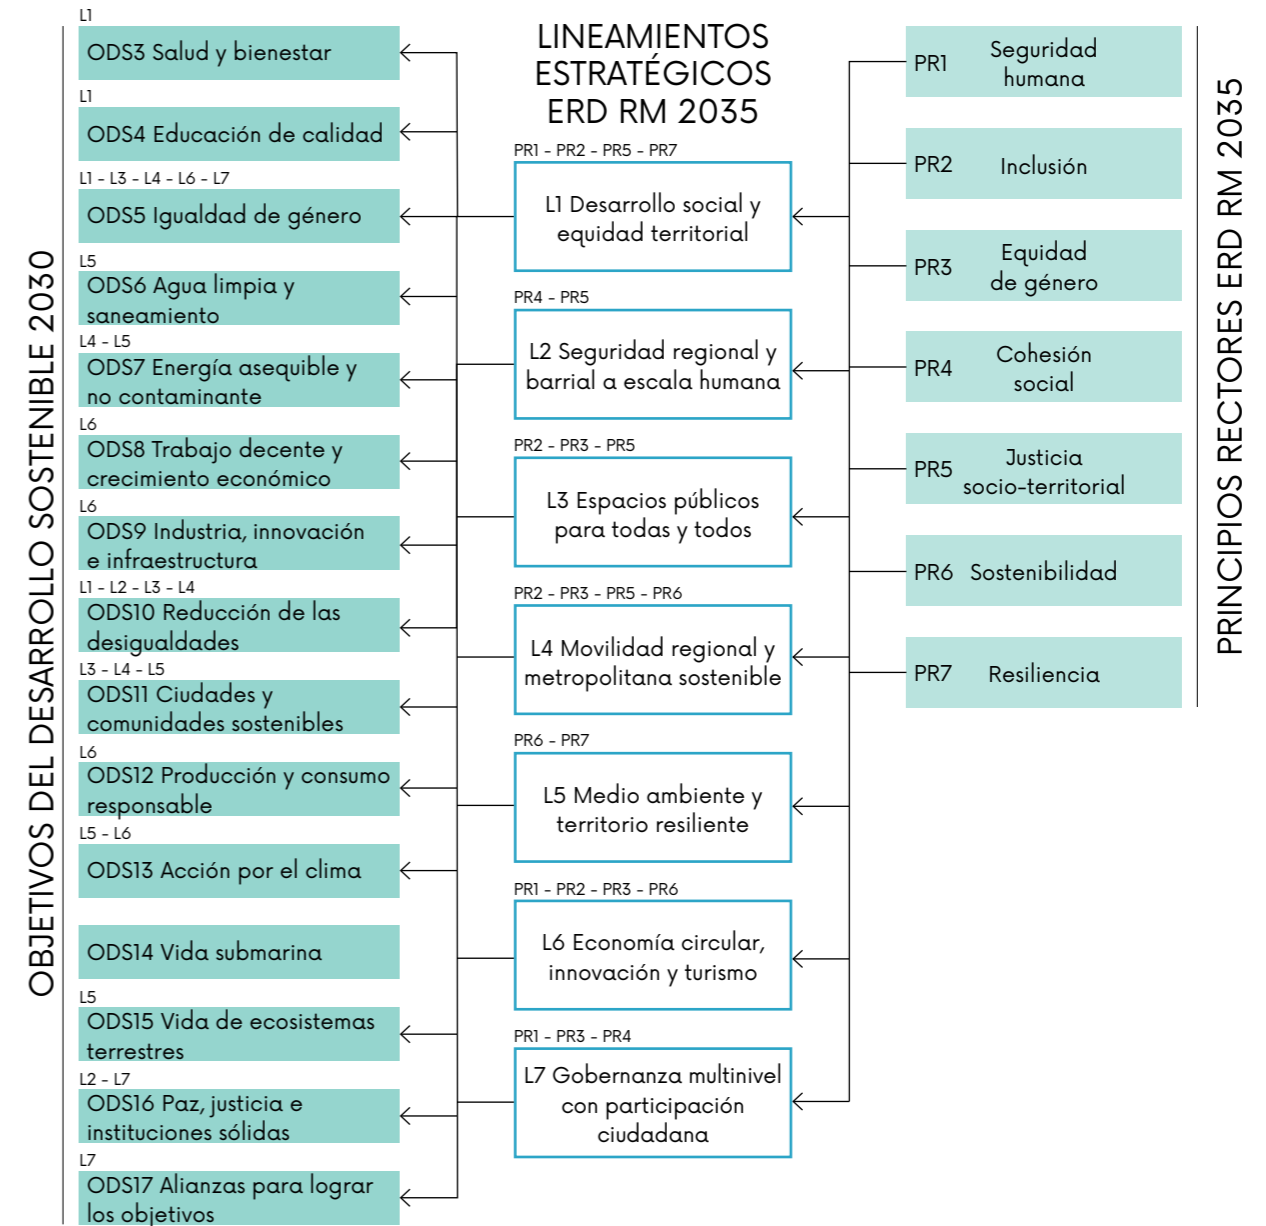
OBJETIVOS DEL DESARROLLO SOSTENIBLE 2030

L1
ODS3 Salud y bienestar
L1
ODS4 Educación de calidad
L1 - L3 - L4 - L6 - L7
ODS5 Igualdad de género
L5
ODS6 Agua limpia y saneamiento
L4 - L5
ODS7 Energía asequible y no contaminante
L6
ODS8 Trabajo decente y crecimiento económico
L6
ODS9 Industria, innovación e infraestructura
L1 - L2 - L3 - L4
ODS10 Reducción de las desigualdades
L3 - L4 - L5
ODS11 Ciudades y comunidades sostenibles
L6
ODS12 Producción y consumo responsable
L5 - L6
ODS13 Acción por el clima
ODS14 Vida submarina
L5
ODS15 Vida de ecosistemas terrestres
L2 - L7
ODS16 Paz, justicia e instituciones sólidas
L7
ODS17 Alianzas para lograr los objetivos

LINEAMIENTOS ESTRATÉGICOS ERD RM 2035

PR1 - PR2 - PR5 - PR7
L1 Desarrollo social y equidad territorial
PR4 - PR5
L2 Seguridad regional y barrial a escala humana
PR2 - PR3 - PR5
L3 Espacios públicos para todas y todos
PR2 - PR3 - PR5 - PR6
L4 Movilidad regional y metropolitana sostenible
PR6 - PR7
L5 Medio ambiente y territorio resiliente
PR1 - PR2 - PR3 - PR6
L6 Economía circular, innovación y turismo
PR1 - PR3 - PR4
L7 Gobernanza multinivel con participación ciudadana

PR1 Seguridad humana
PR2 Inclusión
PR3 Equidad de género
PR4 Cohesión social
PR5 Justicia socio-territorial
PR6 Sostenibilidad
PR7 Resiliencia

PRINCIPIOS RECTORES ERD RM 2035